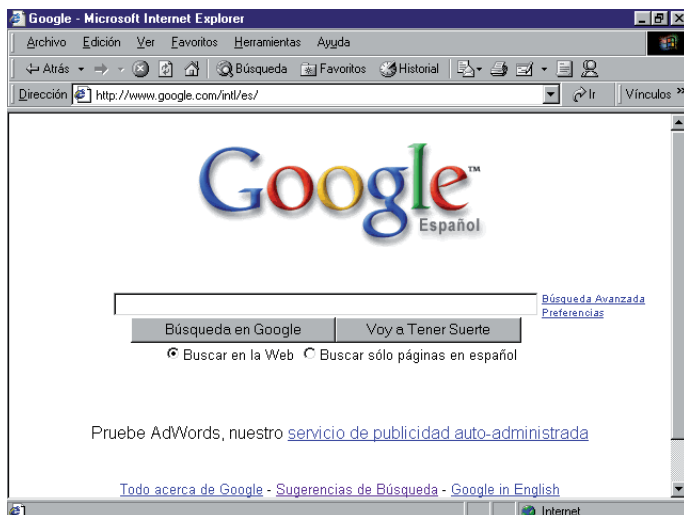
Google - Microsoft Internet Explorer

Archivo Edición Ver Favoritos Herramientas Ayuda

Atrás Búsqueda Favoritos Historial

Dirección http://www.google.com/intl/es/ Ir Vínculos »

Google™
Español

Búsqueda Avanzada
Preferencias

Búsqueda en Google Voy a Tener Suerte

Buscar en la Web Buscar sólo páginas en español

Pruebe AdWords, nuestro servicio de publicidad auto-administrada

Todo acerca de Google - Sugerencias de Búsqueda - Google in English

Internet